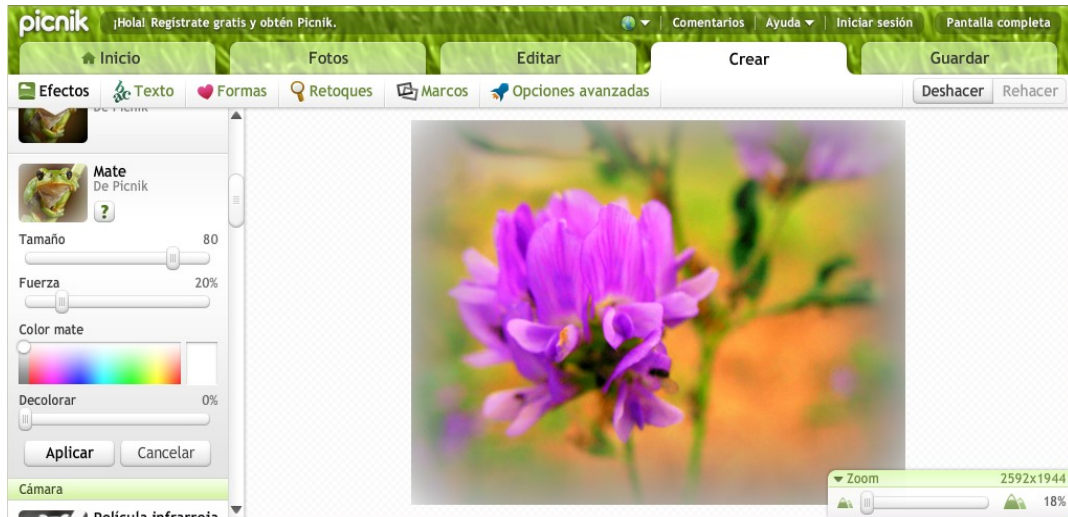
picnik ¡Hola! Regístrate gratis y obtén Picnik. Comentarios Ayuda Iniciar sesión Pantalla completa

Inicio Fotos Editar Crear Guardar

Efectos Texto Formas Retoques Marcos Opciones avanzadas Deshacer Rehacer

De Picnik

Mate
De Picnik
?

Tamaño 80

Fuerza 20%

Color mate

Decolorar 0%

Aplicar Cancelar

Cámara

Película infrarroja

Zoom 2592x1944

18%